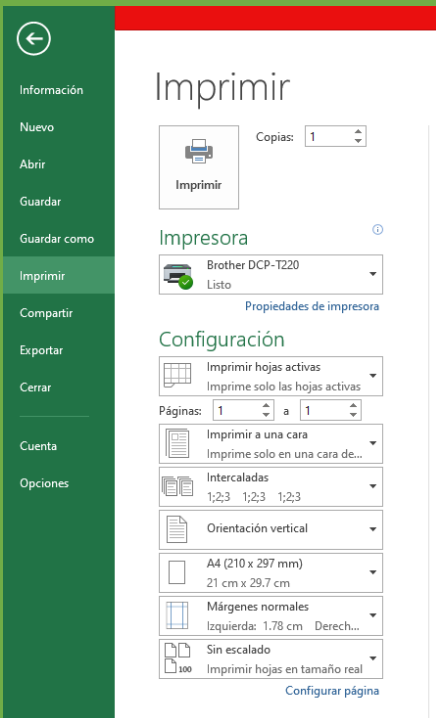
Información
Nuevo
Abrir
Guardar
Guardar como
Imprimir
Compartir
Exportar
Cerrar
Cuenta
Opciones

Imprimir

Copias: 1

Imprimir

Impresora

Brother DCP-T220
Listo

Propiedades de impresora

Configuración

Imprimir hojas activas
Imprime solo las hojas activas

Páginas: 1 a 1

Imprimir a una cara
Imprime solo en una cara de...

Intercaladas
1;2;3 1;2;3 1;2;3

Orientación vertical

A4 (210 x 297 mm)
21 cm x 29.7 cm

Márgenes normales
Izquierda: 1.78 cm Derech...

Sin escalado
Imprimir hojas en tamaño real

Configurar página